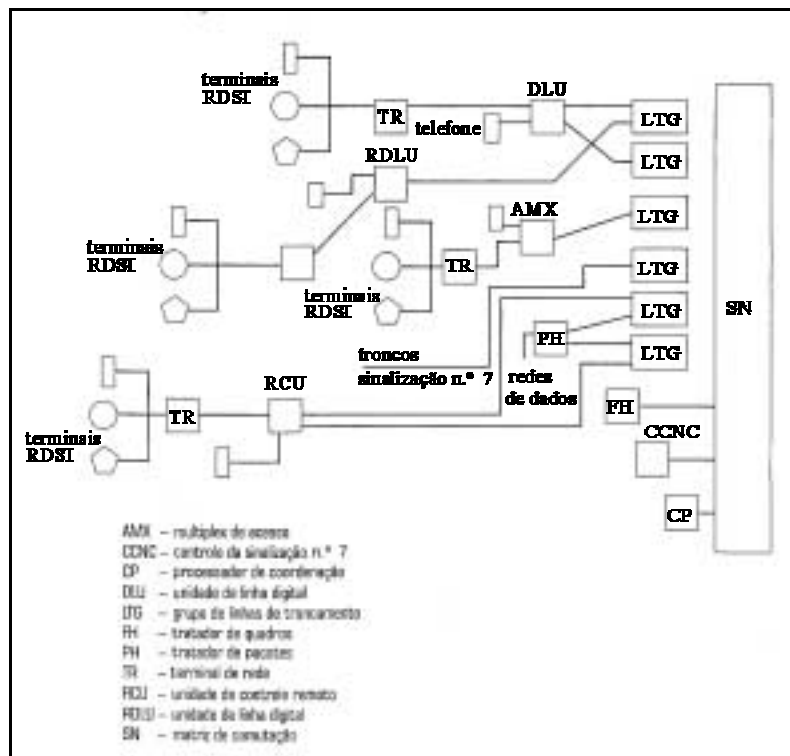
terminais RDSI

TR

telefone

DLU

LTG

LTG

RDLU

AMX

LTG

terminais RDSI

TR

terminais RDSI

LTG

LTG

SN

PH

troncos sinalização n.º 7

redes de dados

LTG

RCU

TR

terminais RDSI

FH

CCNC

CP

AMX – multiplex de acesso
CCNC – controlo da sinalização n.º 7
CP – processador de coordenação
DLU – unidade de linha digital
LTG – grupo de linhas de troncamento
FH – tratador de quadros
PH – tratador de pacotes
TR – terminal de rede
RCU – unidade de controlo remoto
RDLU – unidade de linha digital
SN – matriz de comutação